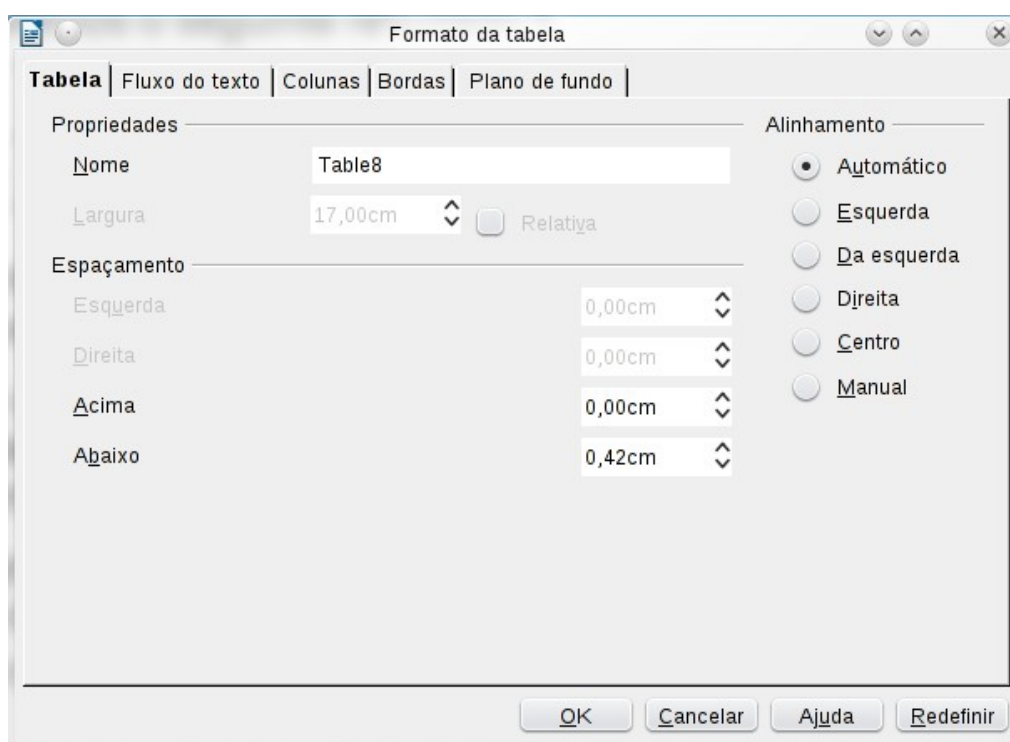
Formato da tabela

Tabela | Fluxo do texto | Colunas | Bordas | Plano de fundo

Propriedades

Nome Table8

Largura 17,00cm Relativa

Espaçamento

Esquerda 0,00cm

Direita 0,00cm

Acima 0,00cm

Abaixo 0,42cm

Alinhamento

Automático

Esquerda

Da esquerda

Direita

Centro

Manual

OK Cancelar Ajuda Redefinir